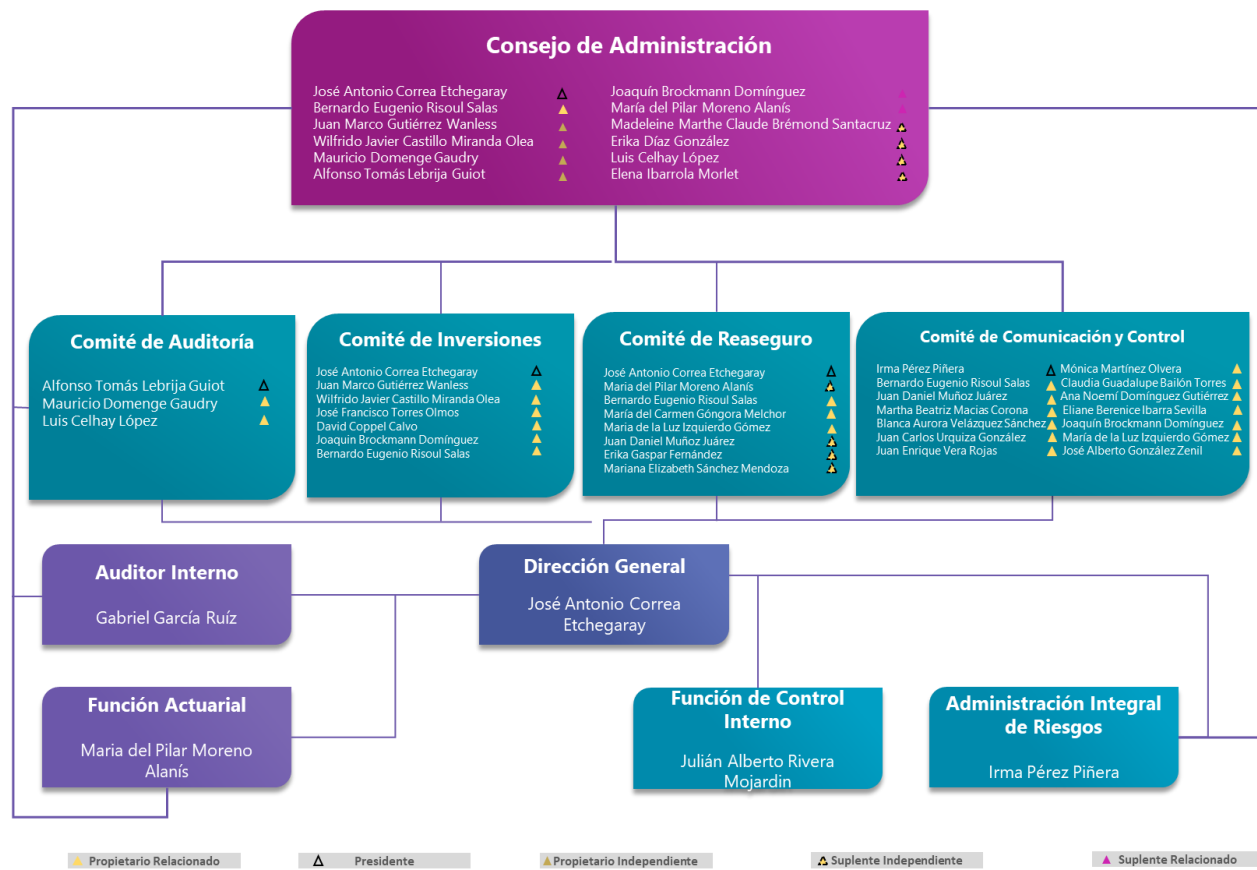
Consejo de Administración

José Antonio Correa Etchegaray
Bernardo Eugenio Risoul Salas
Juan Marco Gutiérrez Wanless
Wilfrido Javier Castillo Miranda Olea
Mauricio Domenge Gaudry
Alfonso Tomás Lebrija Guiot

Joaquín Brockmann Domínguez
María del Pilar Moreno Alanís
Madeleine Marthe Claude Brémond Santacruz
Erika Díaz González
Luis Celhay López
Elena Ibarrola Morlet

Comité de Auditoría

Alfonso Tomás Lebrija Guiot
Mauricio Domenge Gaudry
Luis Celhay López

Comité de Inversiones

José Antonio Correa Etchegaray
Juan Marco Gutiérrez Wanless
Wilfrido Javier Castillo Miranda Olea
José Francisco Torres Olmos
David Coppel Calvo
Joaquin Brockmann Domínguez
Bernardo Eugenio Risoul Salas

Comité de Reaseguro

José Antonio Correa Etchegaray
Maria del Pilar Moreno Alanís
Bernardo Eugenio Risoul Salas
María del Carmen Góngora Melchor
Maria de la Luz Izquierdo Gómez
Juan Daniel Muñoz Juárez
Erika Gaspar Fernández
Mariana Elizabeth Sánchez Mendoza

Comité de Comunicación y Control

Irma Pérez Piñera
Bernardo Eugenio Risoul Salas
Juan Daniel Muñoz Juárez
Martha Beatriz Macias Corona
Blanca Aurora Velázquez Sánchez
Juan Carlos Urquiza González
Juan Enrique Vera Rojas

Mónica Martínez Olvera
Claudia Guadalupe Bailón Torres
Ana Noemí Domínguez Gutiérrez
Eliane Berenice Ibarra Sevilla
Joaquín Brockmann Domínguez
María de la Luz Izquierdo Gómez
José Alberto González Zenil

Auditor Interno

Gabriel García Ruíz

Dirección General

José Antonio Correa Etchegaray

Función Actuarial

Maria del Pilar Moreno Alanís

Función de Control Interno

Julián Alberto Rivera Mojardin

Administración Integral de Riesgos

Irma Pérez Piñera

Propietario Relacionado
Presidente
Propietario Independiente
Suplente Independiente
Suplente Relacionado